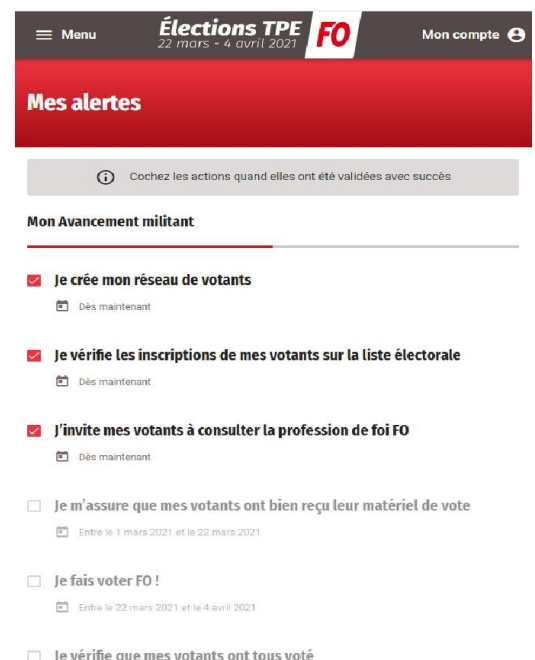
Menu

Élections TPE
22 mars - 4 avril 2021

FO

Mon compte

Mes alertes

Cochez les actions quand elles ont été validées avec succès

Mon Avancement militant

Je crée mon réseau de votants

Dès maintenant

Je vérifie les inscriptions de mes votants sur la liste électorale

Dès maintenant

J'invite mes votants à consulter la profession de foi FO

Dès maintenant

Je m'assure que mes votants ont bien reçu leur matériel de vote

Entre le 1 mars 2021 et le 22 mars 2021

Je fais voter FO !

Entre le 22 mars 2021 et le 4 avril 2021

Je vérifie que mes votants ont tous voté